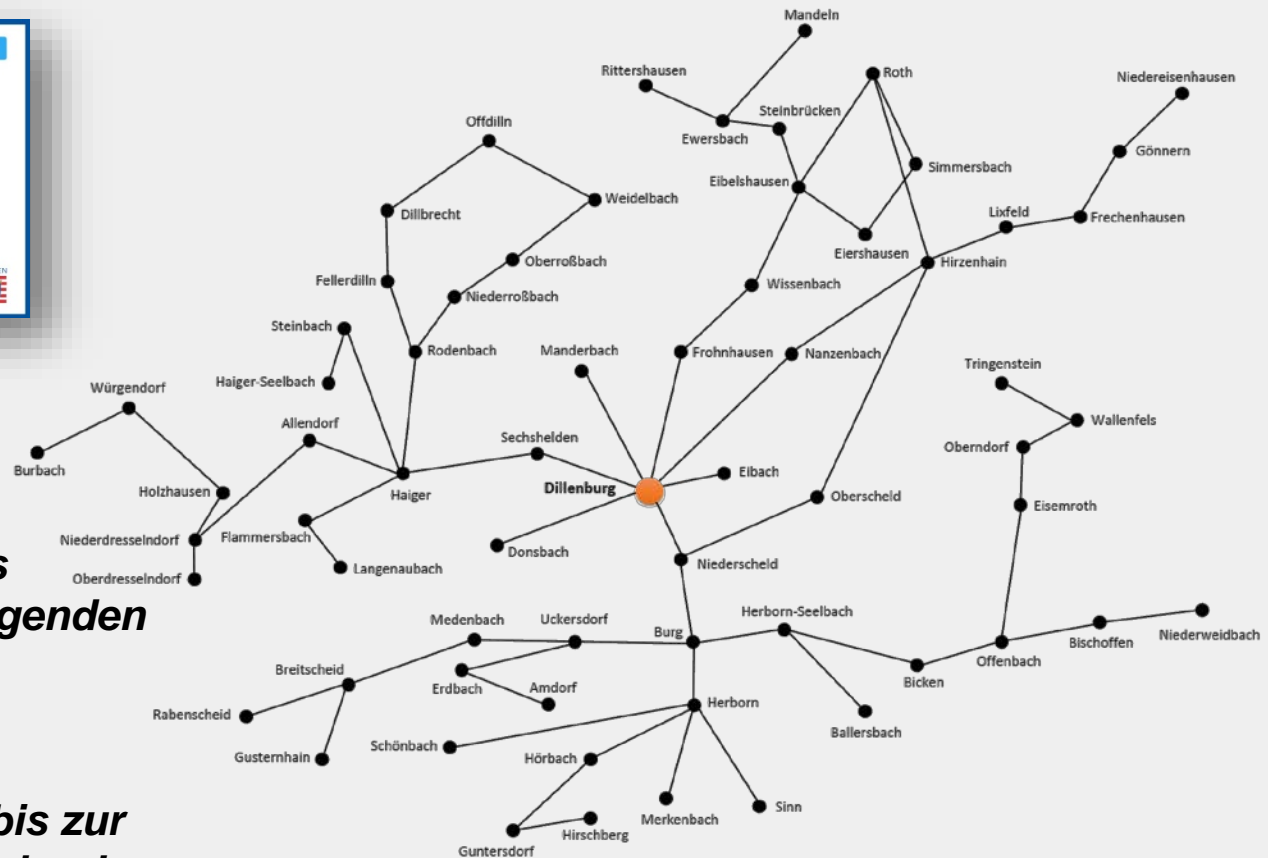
s
genden

bis zur

Mandeln
Rittershausen
Roth
Niedereisenhausen
Steinbrücken
Ewersbach
Offdilln
Gönnern
Simmersbach
Eibelshausen
Weidelbach
Dillbrecht
Lixfeld
Frechenhausen
Eiershausen
Hirzenhain
Oberroßbach
Fellerdilln
Wissenbach
Niederroßbach
Steinbach
Rodenbach
Manderbach
Frohnhausen
Nanzenbach
Tringenstein
Haiger-Seelbach
Würgendorf
Wallenfels
Allendorf
Oberndorf
Sechshelden
Eibach
Burbach
Dillenburg
Holzhausen
Haiger
Oberscheld
Eisemroth
Flammersbach
Niederdresselndorf
Donsbach
Niederscheld
Langenaubach
Oberdresselndorf
Medenbach
Uckersdorf
Herborn-Seelbach
Burg
Niederweidbach
Bischoffen
Offenbach
Breitscheid
Erdbach
Bicken
Amdorf
Herborn
Rabenscheid
Ballersbach
Schönbach
Gusternhain
Hörbach
Sinn
Merkenbach
Hirschberg
Guntersdorf